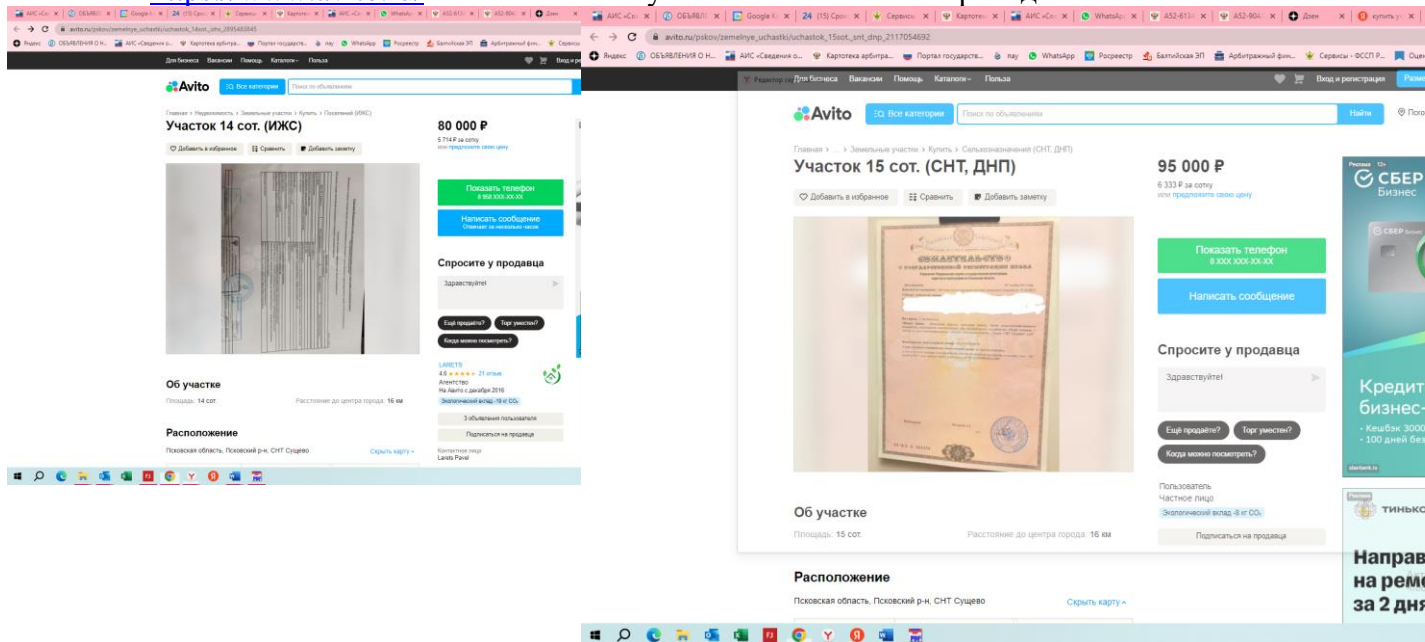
avito.ru/pskov/zemelnye_uchastki/uchastok_14sot_izhs_2895483845

Для бизнеса Вакансии Помощь Каталоги Польза

Avito Все категории Поиск по объявлениям

Главная › Недвижимость › Земельные участки › Купить › Поселений (ИЖС)

Участок 14 сот. (ИЖС)

Добавить в избранное Сравнить Добавить заметку

80 000 ₽

5 714 ₽ за сотку
или предложите свою цену

Показать телефон
8 958 XXX-XX-XX

Написать сообщение
Отвечает за несколько часов

Спросите у продавца

Здравствуйте!

Ещё продаёте? Торг уместен? Когда можно посмотреть?

LARETS
4.6 ★★★★★ 21 отзыв
Агентство
На Авито с декабря 2016
Экологический вклад -19 кг $CO_2$

3 объявления пользователя

Подписаться на продавца

Об участке

Площадь: 14 сот. Расстояние до центра города: 16 км

Расположение

Псковская область, Псковский р-н, СНТ Сущево

Скрыть карту

Контактное лицо
Larets Pavel

avito.ru/pskov/zemelnye_uchastki/uchastok_15sot._snt_dnp_2117054692

Яндекс ОБЪЯВЛЕНИЯ О Н... АИС «Сведения о... Картотека арбитра... Портал государств... pay WhatsApp Росреестр Балтийская ЭП Арбитражный фин... Сервисы - ФССП Р...

Для бизнеса Вакансии Помощь Каталоги Польза

Вход и регистрация

Avito Все категории Поиск по объявлениям Найти

Главная › ... › Земельные участки › Купить › Сельхозназначения (СНТ, ДНП)

Участок 15 сот. (СНТ, ДНП)

Добавить в избранное Сравнить Добавить заметку

95 000 ₽

6 333 ₽ за сотку
или предложите свою цену

Показать телефон
8 XXX XXX-XX-XX

Написать сообщение

Спросите у продавца

Здравствуйте!

Ещё продаёте? Торг уместен? Когда можно посмотреть?

Пользователь
Частное лицо
Экологический вклад -8 кг $CO_2$

Подписаться на продавца

Об участке

Площадь: 15 сот. Расстояние до центра города: 16 км

Расположение

Псковская область, Псковский р-н, СНТ Сущево

Скрыть карту

Реклама СБЕР Бизнес

Кредит бизнес-
- Кешбэк 3000
- 100 дней бес

Реклама ТИНЬКО

Направ на реме за 2 дня